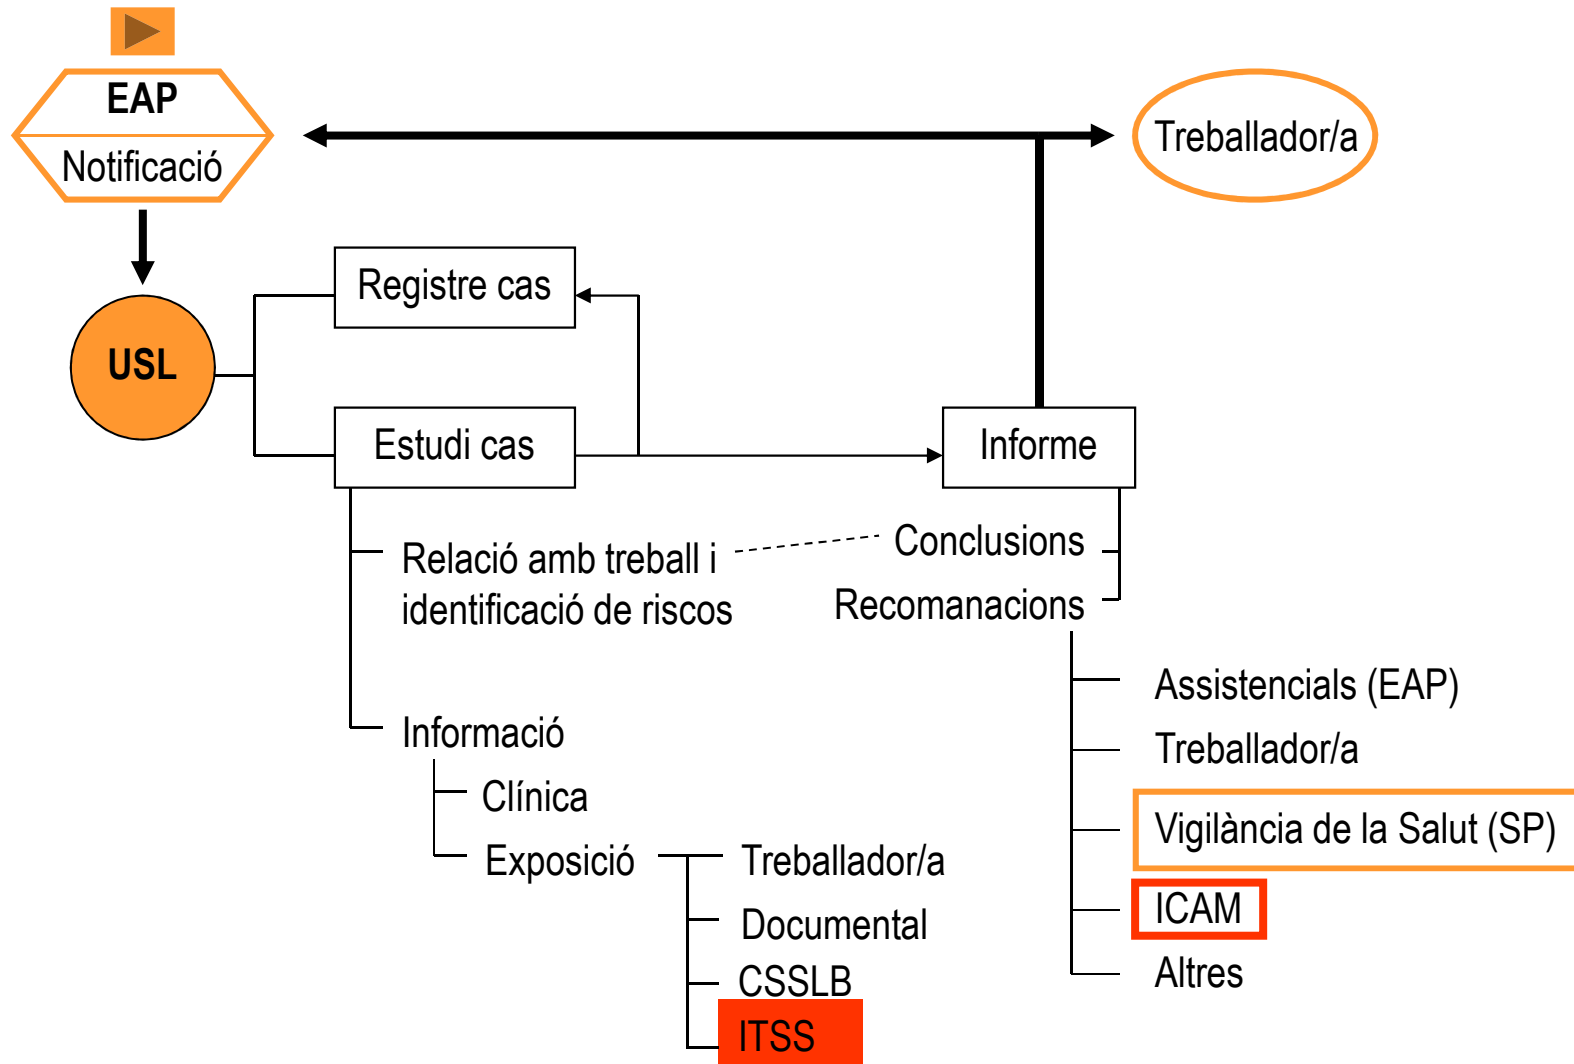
EAP
Notificació

Treballador/a

USL

Registre cas

Estudi cas

Informe

Relació amb treball i identificació de riscos

Conclusions
Recomanacions

Informació
Clínica
Exposició

Treballador/a
Documental
CSSLB
ITSS

Assistencials (EAP)
Treballador/a
Vigilància de la Salut (SP)
ICAM
Altres